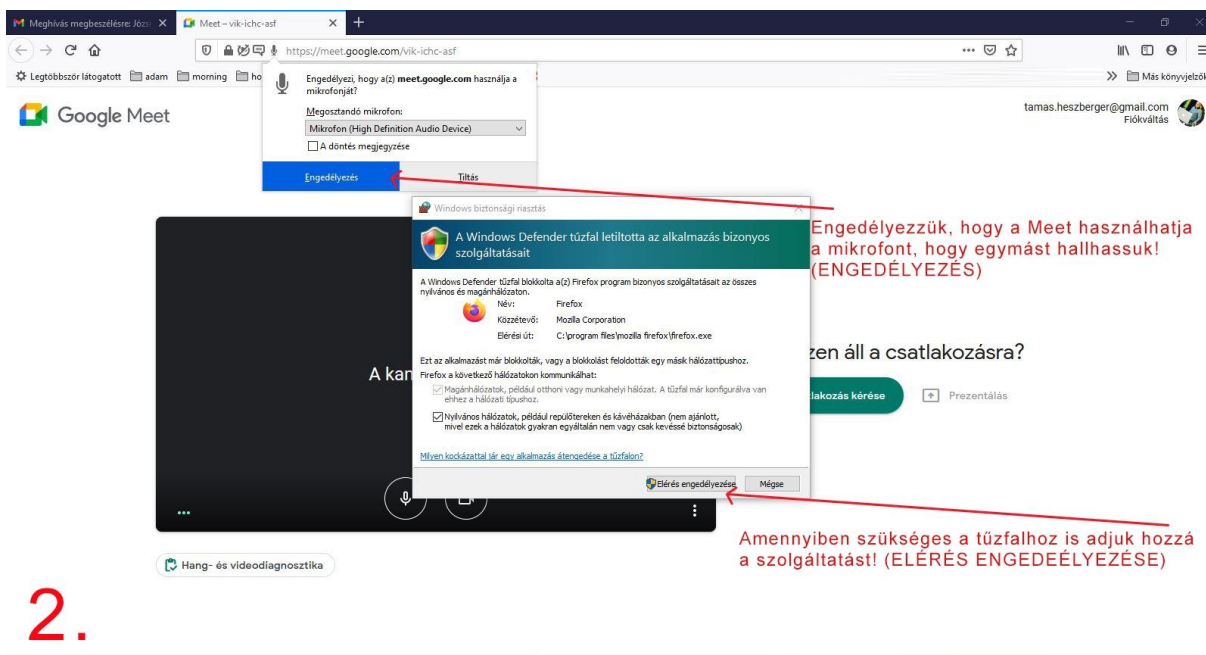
Meghívás megbeszélésre: Józs ×
Meet – vik-ichc-asf ×
+
https://meet.google.com/vik-ichc-asf
Legtöbbször látogatott adam morning ho
Más könyvjelzők

Engedélyezi, hogy a(z) meet.google.com használja a mikrofonját?
Megosztandó mikrofon:
Mikrofon (High Definition Audio Device)
A döntés megjegyzése
Engedélyezés
Tiltás

Google Meet
tamas.heszberger@gmail.com
Fiókváltás

Windows biztonsági riasztás
A Windows Defender tűzfal letiltotta az alkalmazás bizonyos szolgáltatásait
A Windows Defender tűzfal blokkolta a(z) Firefox program bizonyos szolgáltatásait az összes nyilvános és magánhálózaton.
Név: Firefox
Közzétevő: Mozilla Corporation
Elérési út: C:\program files\mozilla firefox\firefox.exe
Ezt az alkalmazást már blokkolták, vagy a blokkolást feloldották egy másik hálózattípushoz.
Firefox a következő hálózatokon kommunikálhat:
Magánhálózatok, például otthoni vagy munkahelyi hálózat. A tűzfal már konfigurálva van ehhez a hálózati típushoz.
Nyilvános hálózatok, például repülőtereken és kávéházakban (nem ajánlott, mivel ezek a hálózatok gyakran egyáltalán nem vagy csak kevéssé biztonságosak)
Milyen kockázattal jár egy alkalmazás átengedése a tűzfalon?
Elérés engedélyezése
Mégse

Engedélyezzük, hogy a Meet használhatja a mikrofont, hogy egymást hallhassuk! (ENGEDÉLYEZÉS)

A kan
zen áll a csatlakozásra?
lakozás kérése
Prezentálás

Amennyiben szükséges a tűzfalhoz is adjuk hozzá a szolgáltatást! (ELÉRÉS ENGEDEÉLYEZÉSE)

Hang- és videodiagnosztika

2.